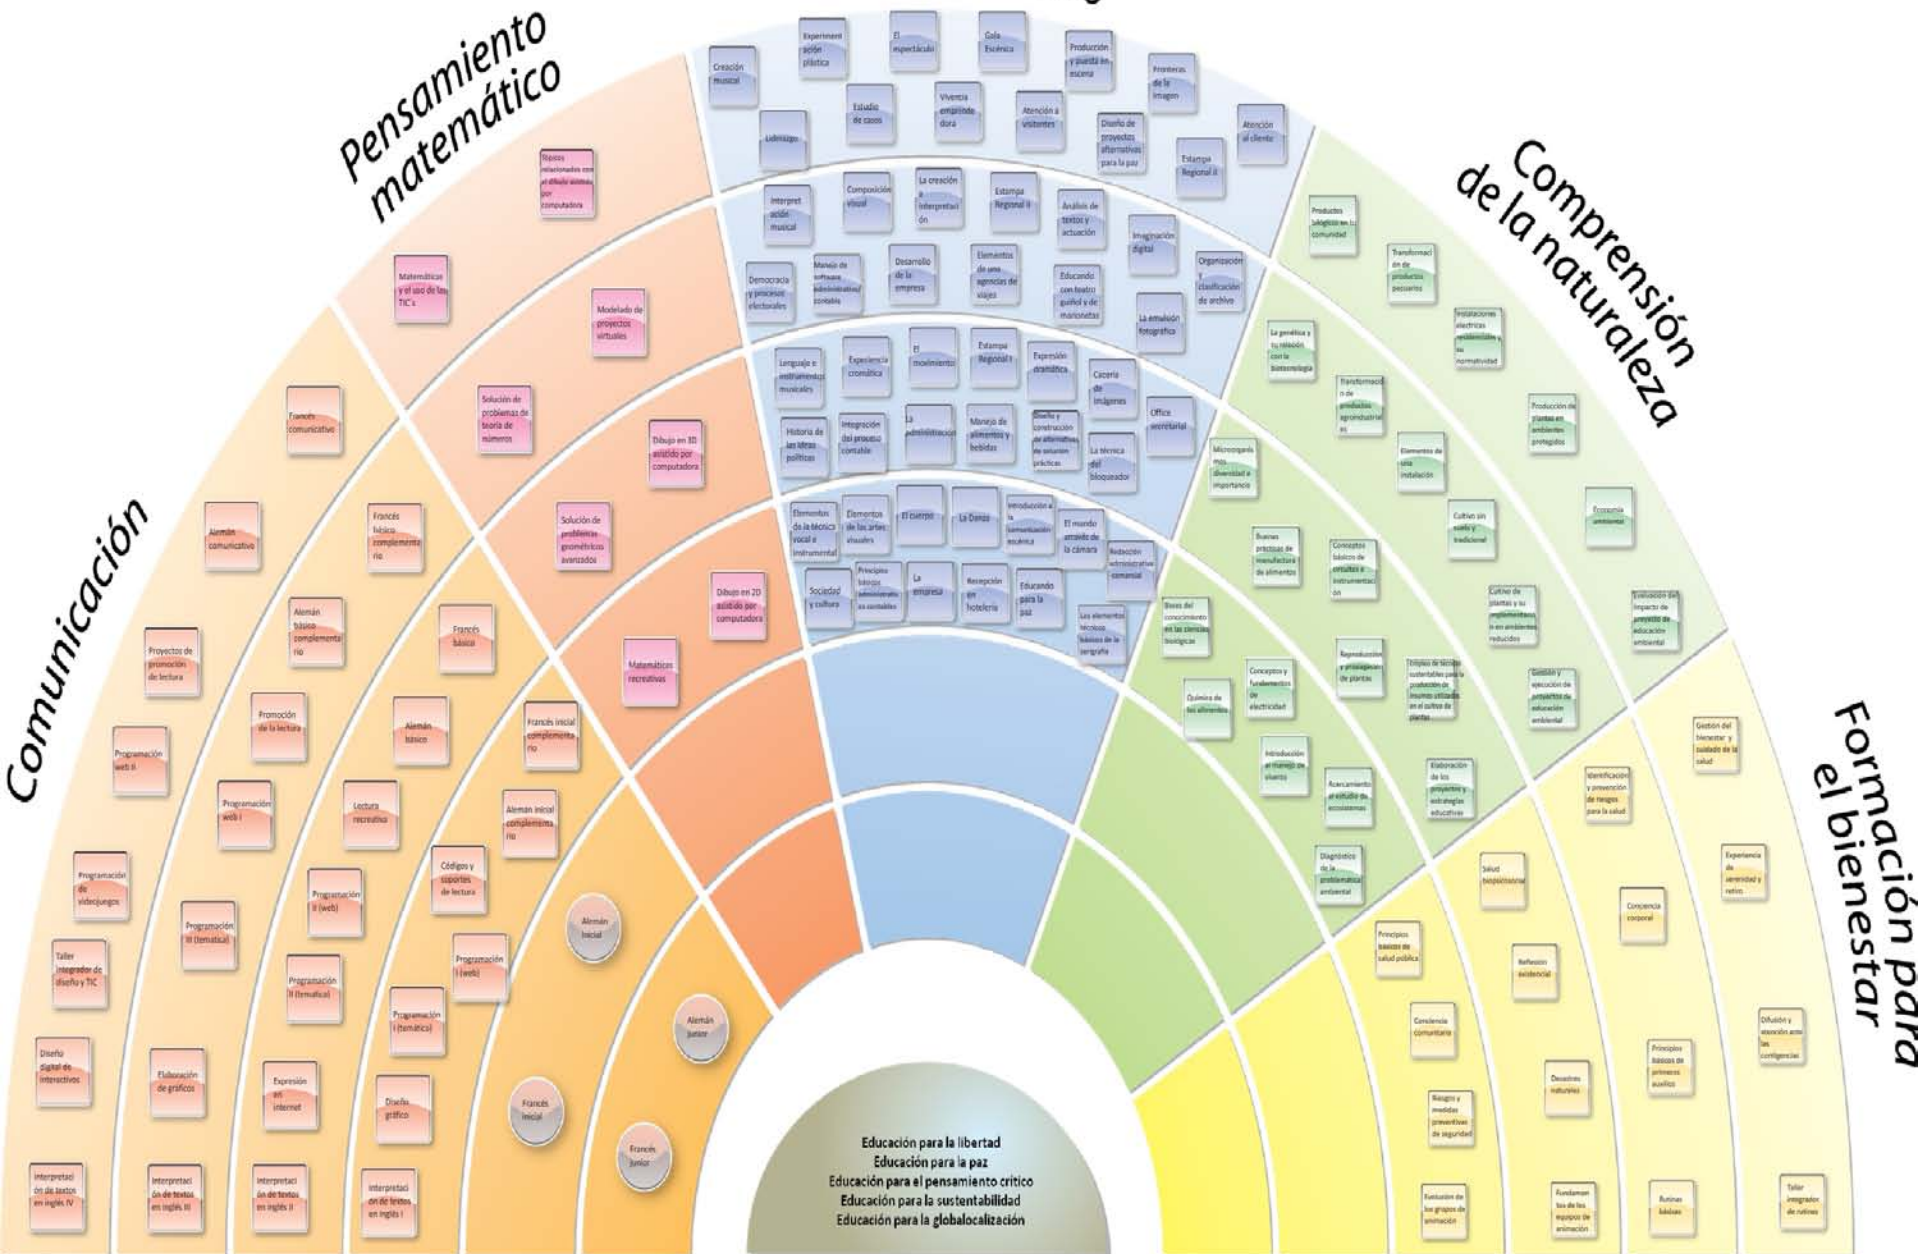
Pensamiento matemático

Comprensión de la naturaleza

Comunicación

Formación para el bienestar

Creación musical
Experimentación plástica
El espectáculo
Gala Escénica
Producción y puesta en escena
Fronteras de la imagen
Liderazgo
Estudio de casos
Vivencia emprendedora
Atención a visitantes
Diseño de proyectos alternativos para la paz
Estampa Regional II
Atención al cliente

Interpretación musical
Composición visual
La creación e interpretación
Estampa Regional II
Análisis de textos y actuación
Imaginación digital
Democracia y procesos electorales
Manejo de software administrativo contable
Desarrollo de la empresa
Elementos de una agencias de viajes
Educando con teatro guiñol y de marionetas
Organización y clasificación de archivo
La emulsión fotográfica

Lenguaje e instrumentos musicales
Experiencia cromática
El movimiento
Estampa Regional I
Expresión dramática
Cacería de imágenes
Historia de las ideas políticas
Integración del proceso contable
La administración
Manejo de alimentos y bebidas
Diseño y construcción de alternativas de solución prácticas
La técnica del bloqueador
Office secretarial

Elementos de la técnica vocal e instrumental
Elementos de las artes visuales
El cuerpo
La Danza
Introducción a la comunicación escénica
El mundo através de la cámara
Redacción administrativa comercial
Sociedad y cultura
Principios básicos administrativos contables
La empresa
Recepción en hotelería
Educando para la paz
Los elementos técnicos básicos de la serigrafía

Tópicos relacionados con el dibujo asistido por computadora
Matemáticas y el uso de las TIC's
Modelado de proyectos virtuales
Solución de problemas de teoría de números
Dibujo en 3D asistido por computadora
Solución de problemas geométricos avanzados
Dibujo en 2D asistido por computadora
Matemáticas recreativas

Francés comunicativo
Alemán comunicativo
Francés básico complementario
Alemán básico complementario
Francés básico
Proyectos de promoción de lectura
Promoción de la lectura
Alemán básico
Francés inicial complementario
Programación web II
Programación web I
Lectura recreativa
Alemán inicial complementario
Programación de videojuegos
Programación III (temática)
Programación II (web)
Códigos y soportes de lectura
Alemán inicial
Taller integrador de diseño y TIC
Programación II (temática)
Programación I (web)
Alemán junior
Programación I (temática)
Diseño digital de interactivos
Elaboración de gráficos
Expresión en internet
Diseño gráfico
Francés inicial
Francés junior
Interpretación de textos en inglés IV
Interpretación de textos en inglés III
Interpretación de textos en inglés II
Interpretación de textos en inglés I

Productos biológicos en la comunidad
Transformación de productos pecuarios
Instalaciones eléctricas residenciales y su normatividad
La genética y su relación con la biotecnología
Transformación de productos agroindustriales
Producción de plantas en ambientes protegidos
Microorganismos diversidad e importancia
Elementos de una instalación
Cultivo sin suelo y tradicional
Economía ambiental
Buenas prácticas de manufactura de alimentos
Conceptos básicos de circuitos e instrumentación
Cultivo de plantas y su implementación en ambientes reducidos
Evaluación del impacto de proyectos de educación ambiental
Bases del conocimiento en las ciencias biológicas
Conceptos y fundamentos de electricidad
Reproducción y propagación de plantas
Empleo de técnicas sustentables para la producción de insumos utilizados en el cultivo de plantas
Gestión y ejecución de proyectos de educación ambiental
Química de los alimentos
Introducción al manejo de viveros
Acercamiento al estudio de ecosistemas
Elaboración de los proyectos y estrategias educativas
Diagnóstico de la problemática ambiental

Gestión del bienestar y cuidado de la salud
Identificación y prevención de riesgos para la salud
Experiencia de serenidad y retos
Salud biopsicosocial
Conciencia corporal
Principios básicos de salud pública
Reflexión existencial
Difusión y atención ante las contingencias
Conciencia comunitaria
Principios básicos de primeros auxilios
Riesgos y medidas preventivas de seguridad
Desastres naturales
Evolución de los grupos de animación
Fundamentos de los equipos de animación
Rutinas básicas
Taller integrador de rutinas

Educación para la libertad
Educación para la paz
Educación para el pensamiento crítico
Educación para la sustentabilidad
Educación para la globalocalización